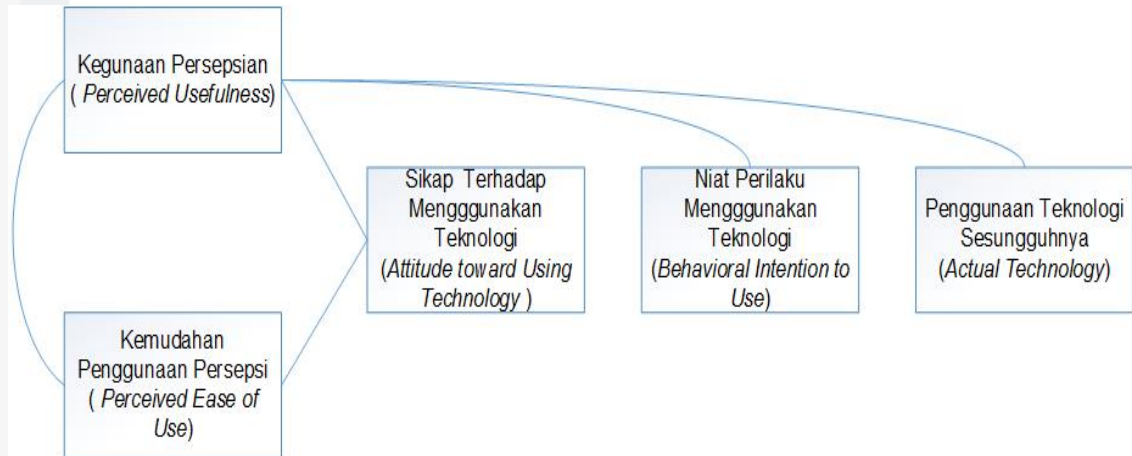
Kegunaan Persepsian
( Perceived Usefulness)

Sikap Terhadap Mengggunakan Teknologi
(Attitude toward Using Technology )

Niat Perilaku Mengggunakan Teknologi
(Behavioral Intention to Use)

Penggunaan Teknologi Sesungguhnya
(Actual Technology)

Kemudahan Penggunaan Persepsi
( Perceived Ease of Use)